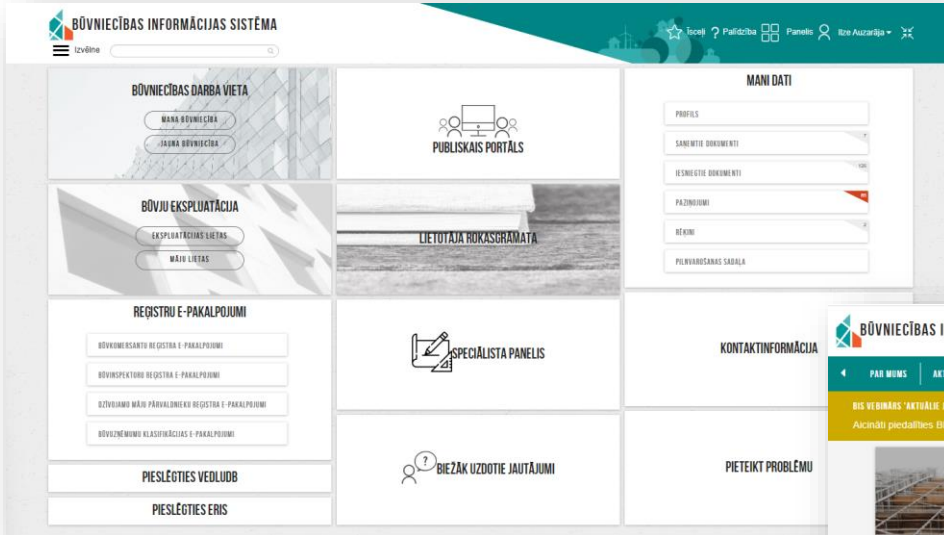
BŪVNIECĪBAS INFORMĀCIJAS SISTĒMA

Izvēlne

Īsceļi Palīdzība Panelis Ilze Auzarāja

BŪVNIECĪBAS DARBA VIETA

MANA BŪVNIECĪBA

JAUNA BŪVNIECĪBA

PUBLISKAIS PORTĀLS

MANI DATI

PROFILS

SAŅEMTIE DOKUMENTI

IESNIEGTIE DOKUMENTI

PAZIŅOJUMI

RĒĶINI

PILNVAROŠANAS SADAĻA

BŪVJU EKSPLUATĀCIJA

EKSPLUATĀCIJAS LIETAS

MĀJU LIETAS

LIETOTĀJA ROKASGRĀMATA

REĢISTRU E-PAKALPOJUMI

BŪVKOMERSANTU REĢISTRA E-PAKALPOJUMI

BŪVINSPEKTORU REĢISTRA E-PAKALPOJUMI

DZĪVOJAMO MĀJU PĀRVALDNIEKU REĢISTRA E-PAKALPOJUMI

BŪVIZSTRĀDĀJUMU KLASIFIKĀCIJAS E-PAKALPOJUMI

SPECIĀLISTA PANELIS

KONTAKTINFORMĀCIJA

BŪVNIECĪBAS I

PAR MUMS AKT

BIS VEBINĀRS "AKTUĀLIE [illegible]

Aicināti piedalīties BI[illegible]

PIESLĒGTIES VEDLUDB

BIEŽĀK UZDOTIE JAUTĀJUMI

PIETEIKT PROBLĒMU

PIESLĒGTIES ERIS